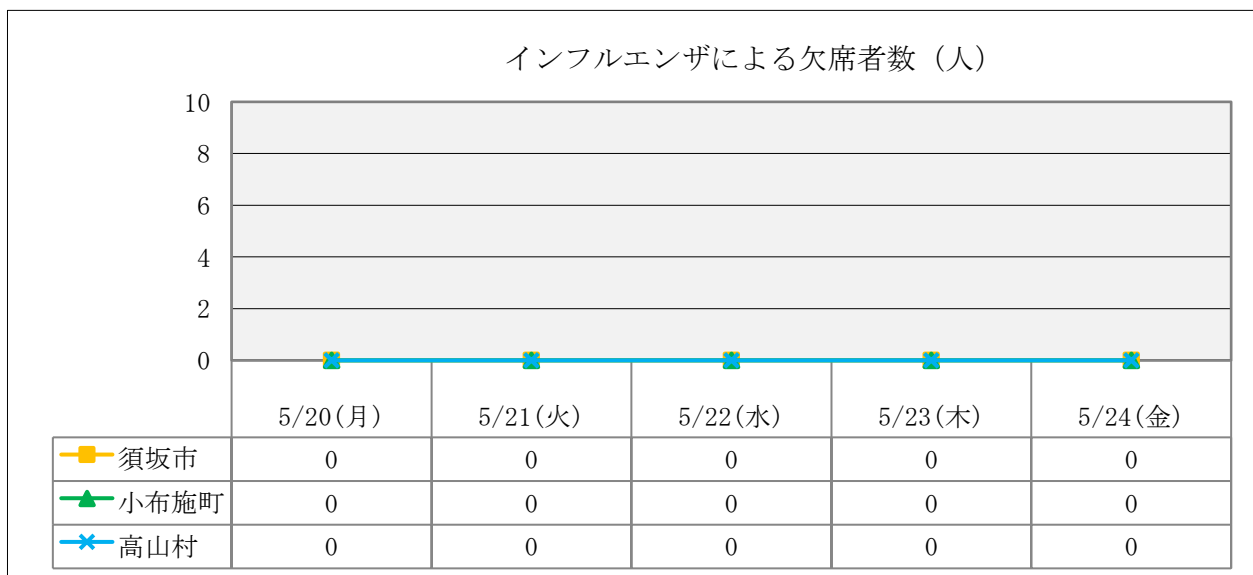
インフルエンザによる欠席者数（人）

10
8
6
4
2
0

| | 5/20(月) | 5/21(火) | 5/22(水) | 5/23(木) | 5/24(金) |
|---|---|---|---|---|---|
| 須坂市 | 0 | 0 | 0 | 0 | 0 |
| 小布施町 | 0 | 0 | 0 | 0 | 0 |
| 高山村 | 0 | 0 | 0 | 0 | 0 |